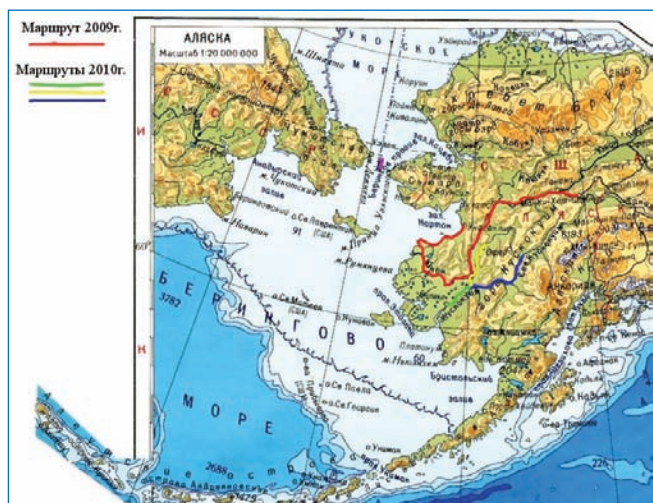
Маршрут 2009г.

Маршруты 2010г.

АЛЯСКА
Масштаб 1:20 000 000

ЧУКОТСКОЕ

МОРЕ

Анадырский залив

Чукотский п-ов

о. Св. Лаврентия (США)

91

Берингов пролив

зал. Нортон

БЕРИНГОВО

МОРЕ

3782

о. Св. Матвея (США)

о. Нунивак

Бристольский залив

о. Св. Павла

о. Св. Георгия

о. Унимак

2688

Алеутские острова

о. Кадьяк

Анкоридж

6194

А Л Я С К А

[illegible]